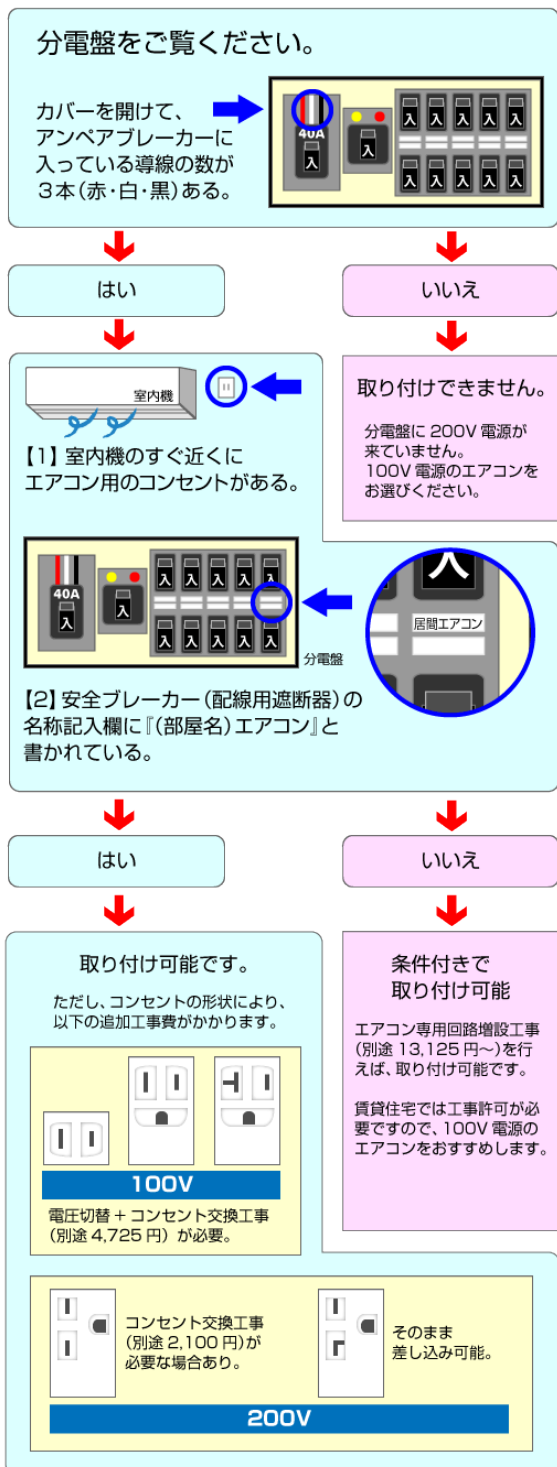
分電盤をご覧ください。

カバーを開けて、アンペアブレーカーに入っている導線の数が3本（赤・白・黒）ある。

40A
入

入
入 入 入 入 入
入 入 入 入 入

はい

いいえ

室内機

【1】室内機のすぐ近くにエアコン用のコンセントがある。

取り付けできません。

分電盤に 200V 電源が来ていません。
100V 電源のエアコンをお選びください。

40A
入
入
入 入 入 入 入
入 入 入 入 入

分電盤

入
居間エアコン

【2】安全ブレーカー（配線用遮断器）の名称記入欄に『（部屋名）エアコン』と書かれている。

はい

いいえ

取り付け可能です。

ただし、コンセントの形状により、以下の追加工事費がかかります。

100V

電圧切替＋コンセント交換工事（別途 4,725 円）が必要。

条件付きで取り付け可能

エアコン専用回路増設工事（別途 13,125 円～）を行えば、取り付け可能です。

賃貸住宅では工事許可が必要ですので、100V 電源のエアコンをおすすめします。

コンセント交換工事（別途 2,100 円）が必要な場合あり。

そのまま差し込み可能。

200V